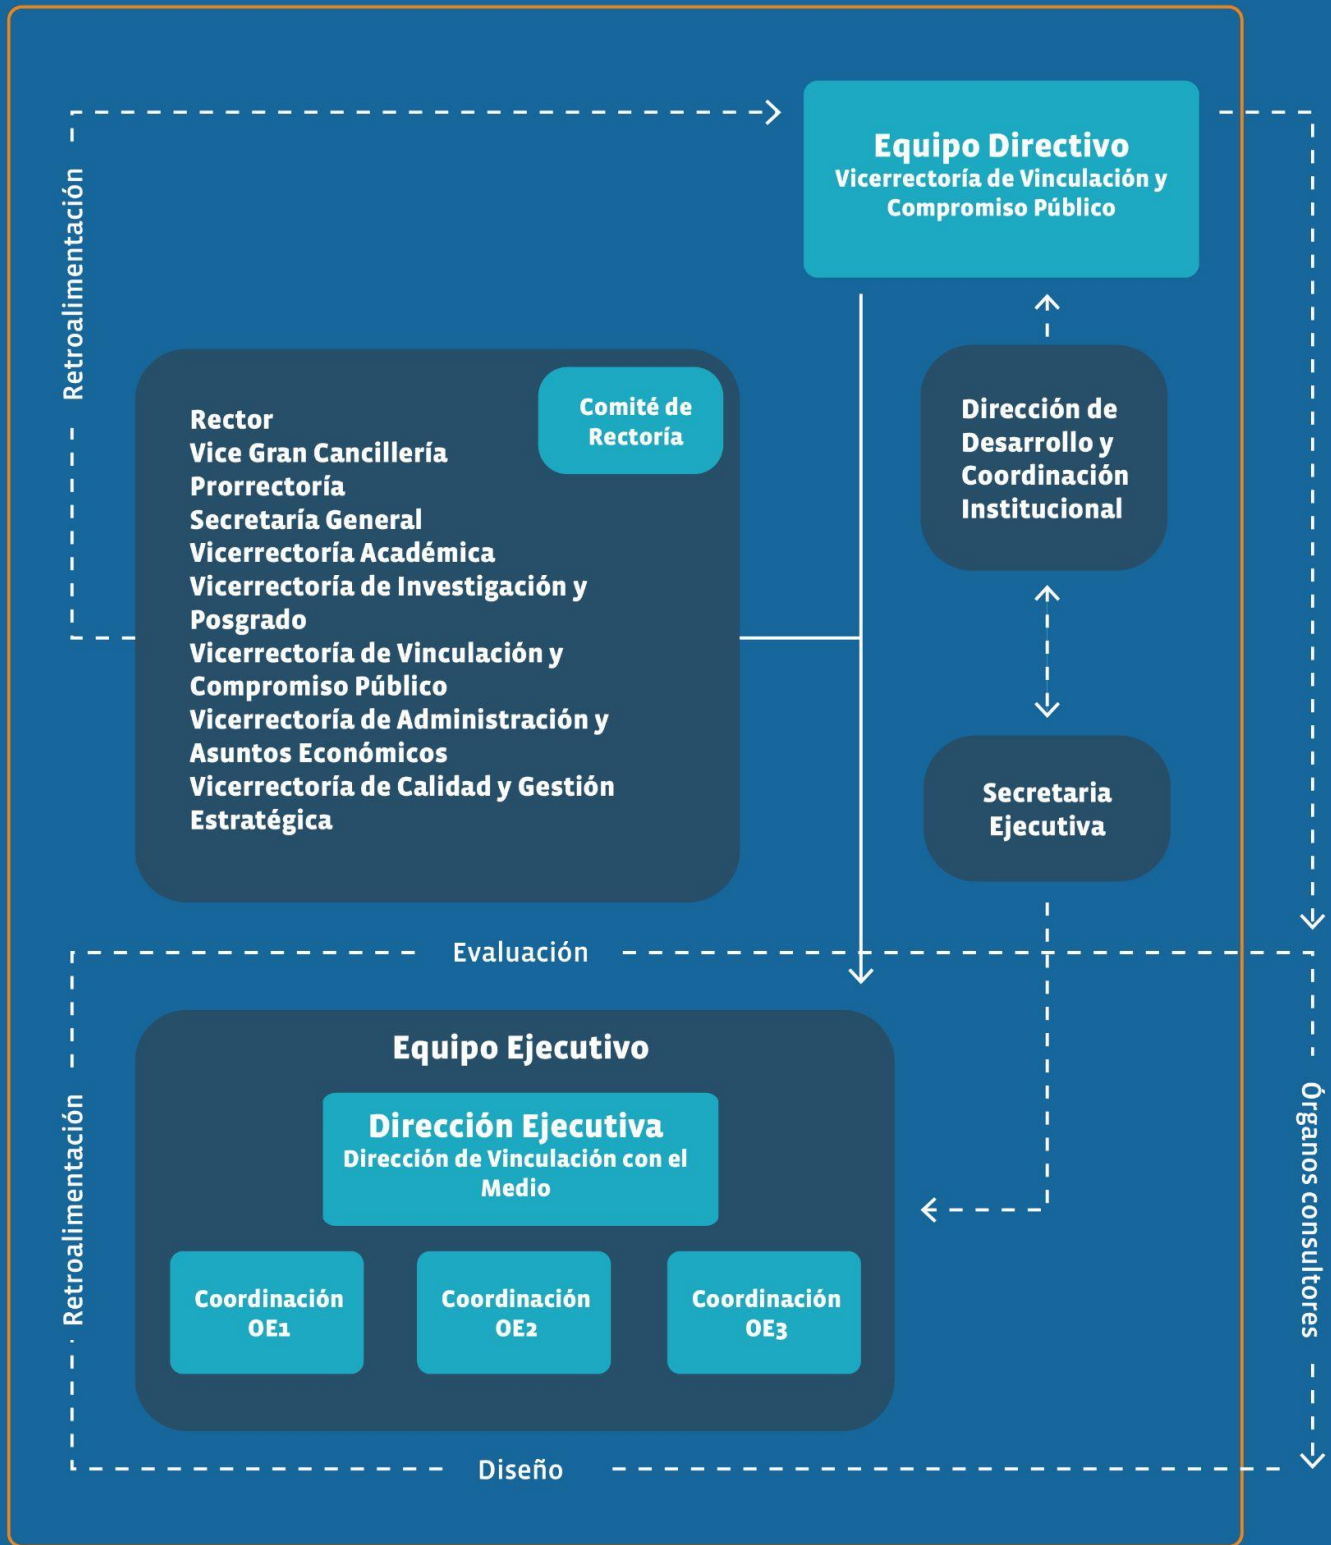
Equipo Directivo
Vicerrectoría de Vinculación y Compromiso Público

Retroalimentación

Comité de Rectoría

Rector
Vice Gran Cancillería
Prorrectoría
Secretaría General
Vicerrectoría Académica
Vicerrectoría de Investigación y Posgrado
Vicerrectoría de Vinculación y Compromiso Público
Vicerrectoría de Administración y Asuntos Económicos
Vicerrectoría de Calidad y Gestión Estratégica

Dirección de Desarrollo y Coordinación Institucional

Secretaria Ejecutiva

Evaluación

Equipo Ejecutivo

Dirección Ejecutiva
Dirección de Vinculación con el Medio

Coordinación OE1

Coordinación OE2

Coordinación OE3

Retroalimentación

Órganos consultores

Diseño